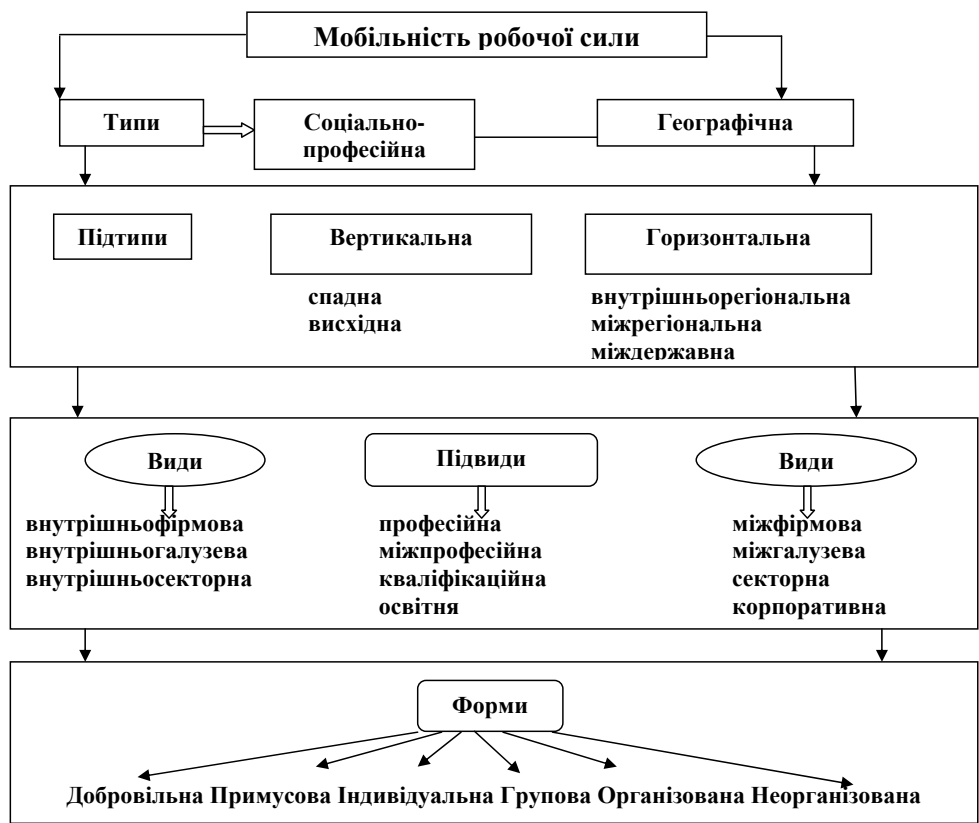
Мобільність робочої сили

Типи

Соціально-професійна

Географічна

Підтипи

Вертикальна

Горизонтальна

спадна
висхідна

внутрішньорегіональна
міжрегіональна
міждержавна

Види

Підвиди

Види

внутрішньофірмова
внутрішньогалузева
внутрішньосекторна

професійна
міжпрофесійна
кваліфікаційна
освітня

міжфірмова
міжгалузева
секторна
корпоративна

Форми

Добровільна Примусова Індивідуальна Групова Організована Неорганізована